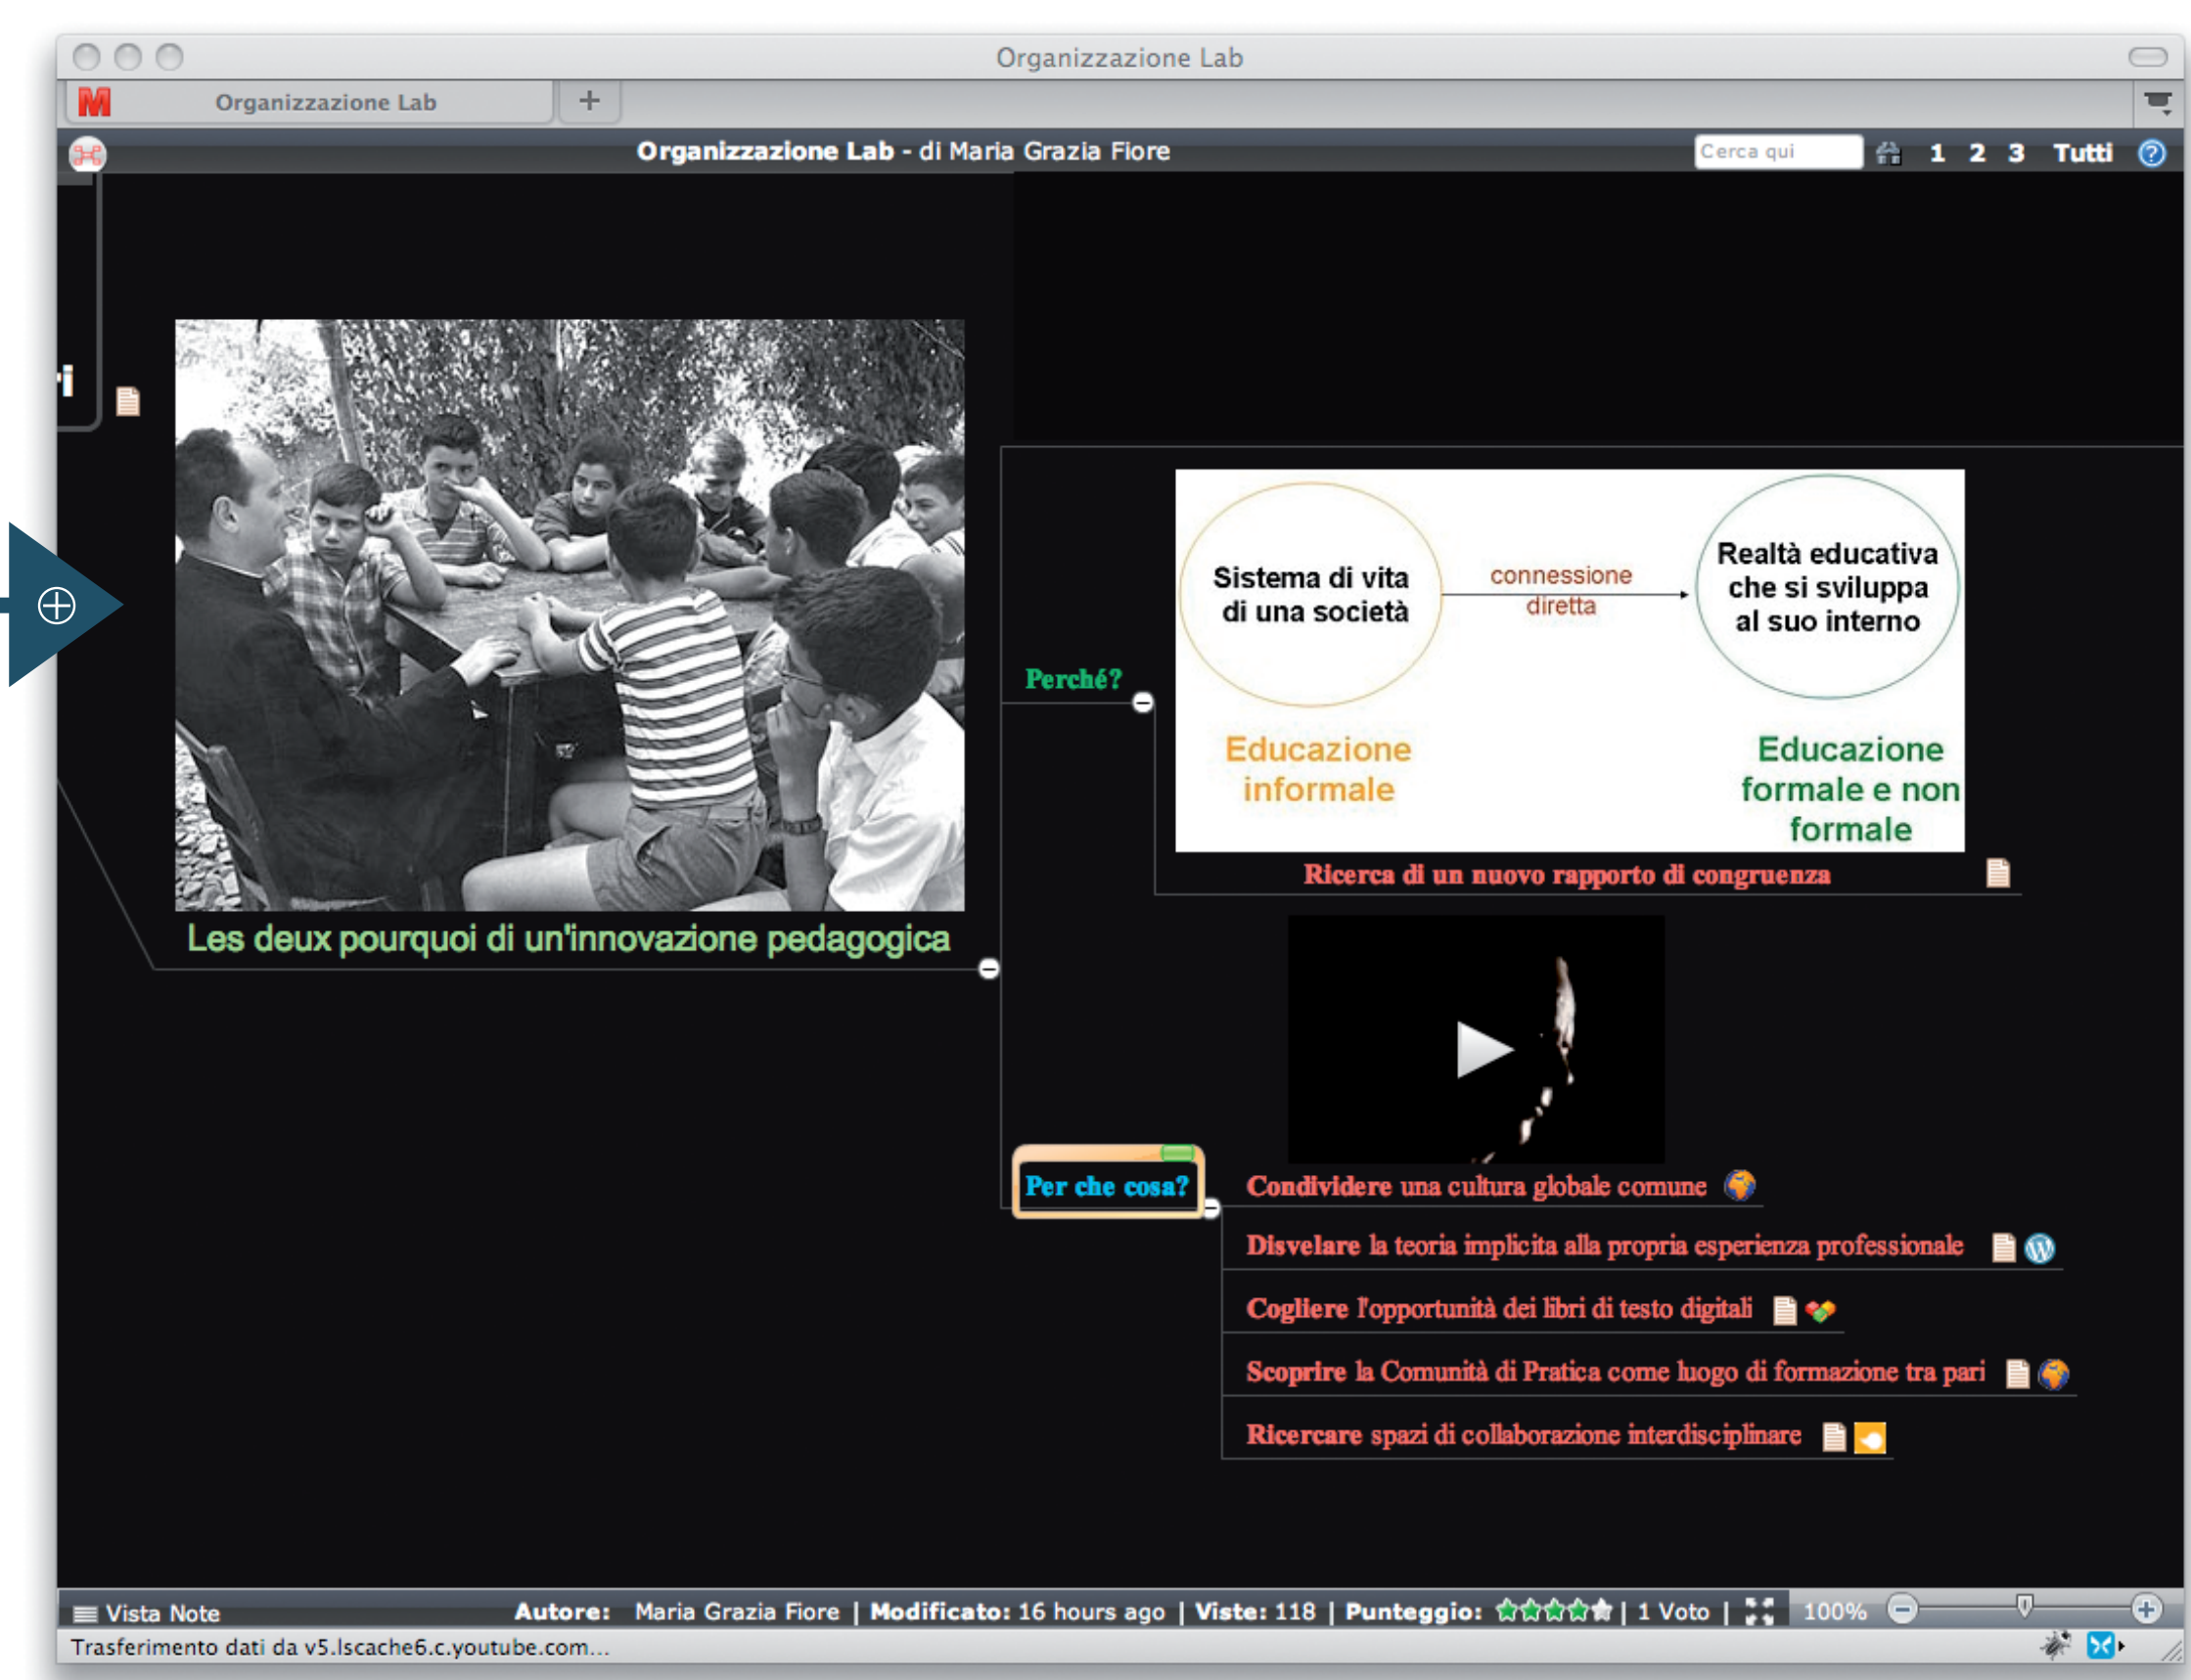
Organizzazione Lab

Organizzazione Lab +

Organizzazione Lab - di Maria Grazia Fiore

Cerca qui 1 2 3 Tutti

ri

Les deux pourquoi di un'innovazione pedagogica

Perché?

Sistema di vita di una società

connessione diretta

Realtà educativa che si sviluppa al suo interno

Educazione informale

Educazione formale e non formale

Ricerca di un nuovo rapporto di congruenza

Per che cosa?

Condividere una cultura globale comune

Disvelare la teoria implicita alla propria esperienza professionale

Cogliere l'opportunità dei libri di testo digitali

Scoprire la Comunità di Pratica come luogo di formazione tra pari

Ricercare spazi di collaborazione interdisciplinare

Vista Note Autore: Maria Grazia Fiore | Modificato: 16 hours ago | Viste: 118 | Punteggio: | 1 Voto | 100%

Trasferimento dati da v5.lscache6.c.youtube.com...